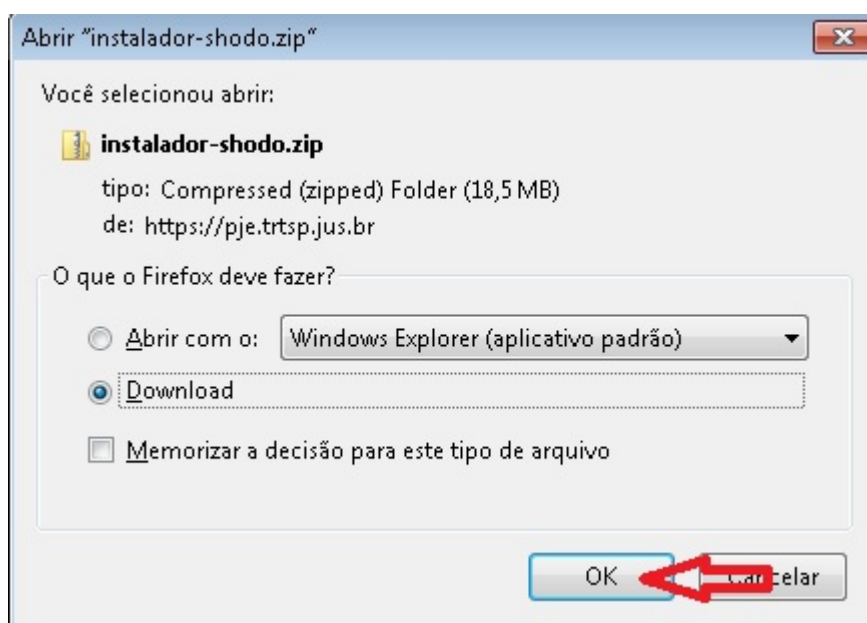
Abrir "instalador-shodo.zip"

Você selecionou abrir:

instalador-shodo.zip

tipo: Compressed (zipped) Folder (18,5 MB)

de: https://pje.trtsp.jus.br

O que o Firefox deve fazer?

Abrir com o: Windows Explorer (aplicativo padrão)

Download

Memorizar a decisão para este tipo de arquivo

OK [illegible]celar